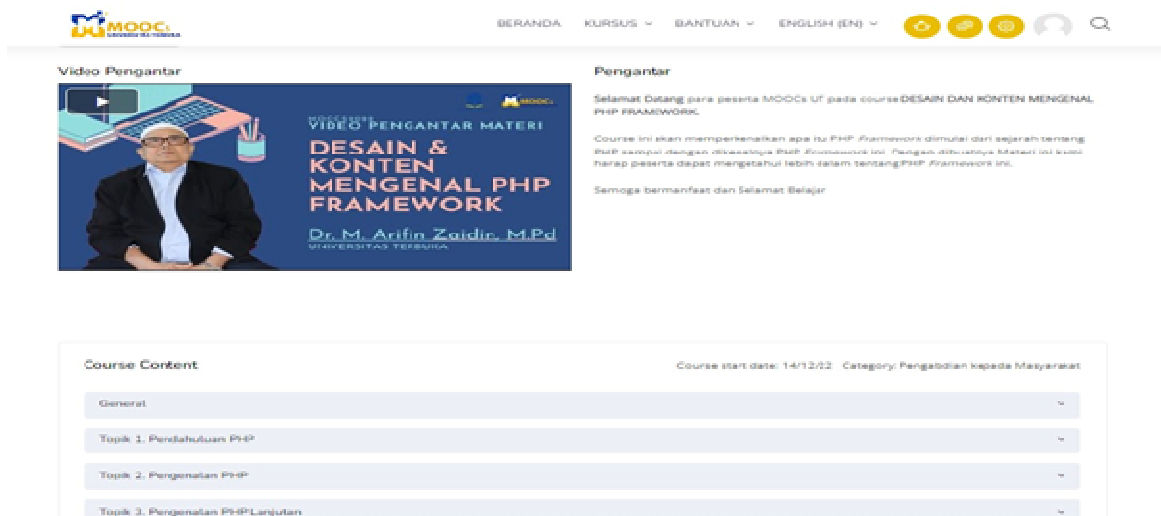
MOOCs
UNIVERSITAS TERBUKA

BERANDA KURSUS BANTUAN ENGLISH (EN)

Video Pengantar

MOOCs UT
VIDEO PENGANTAR MATERI
DESAIN & KONTEN MENGENAL PHP FRAMEWORK
Dr. M. Arifin Zaidin, M.Pd
UNIVERSITAS TERBUKA

Pengantar

Selamat Datang para peserta MOOCs UT pada course DESAIN DAN KONTEN MENGENAL PHP FRAMEWORK.

Course ini akan memperkenalkan apa itu PHP Framework dimulai dari sejarah tentang PHP sampai dengan dikenalnya PHP Framework ini. Dengan dibuatnya Materi ini kami harap peserta dapat mengetahui lebih dalam tentang PHP Framework ini.

Semoga bermanfaat dan Selamat Belajar

Course Content

Course start date: 14/12/22 Category: Pengabdian kepada Masyarakat

General

Topik 1. Pendahuluan PHP

Topik 2. Pengenalan PHP

Topik 3. Pengenalan PHP Lanjutan